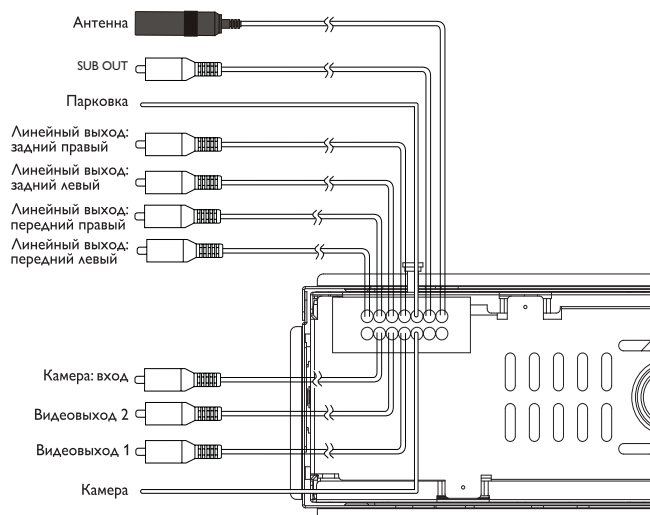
Антенна

SUB OUT

Парковка

Линейный выход: задний правый

Линейный выход: задний левый

Линейный выход: передний правый

Линейный выход: передний левый

Камера: вход

Видеовыход 2

Видеовыход 1

Камера